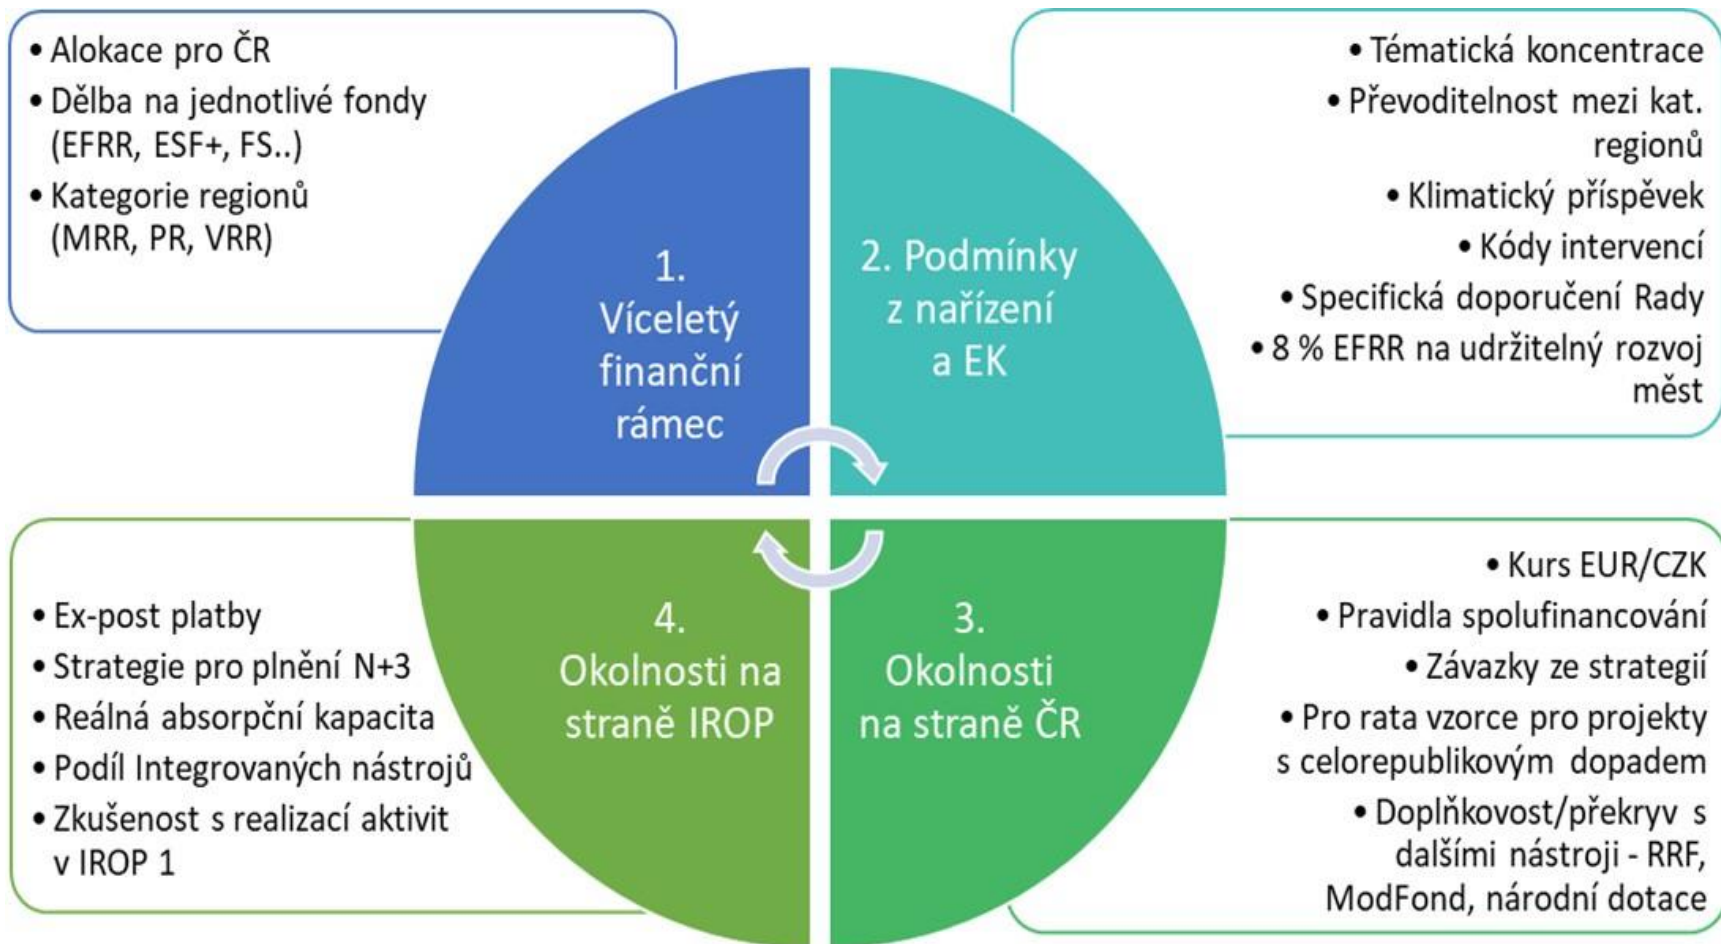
• Alokace pro ČR
• Dělba na jednotlivé fondy (EFRR, ESF+, FS..)
• Kategorie regionů (MRR, PR, VRR)

1. Víceletý finanční rámec

2. Podmínky z nařízení a EK

• Tématická koncentrace
• Převoditelnost mezi kat. regionů
• Klimatický příspěvek
• Kódy intervencí
• Specifická doporučení Rady
• 8 % EFRR na udržitelný rozvoj měst

• Ex-post platby
• Strategie pro plnění N+3
• Reálná absorpční kapacita
• Podíl Integrovaných nástrojů
• Zkušenost s realizací aktivit v IROP 1

4. Okolnosti na straně IROP

3. Okolnosti na straně ČR

• Kurs EUR/CZK
• Pravidla spolufinancování
• Závazky ze strategií
• Pro rata vzorce pro projekty s celorepublikovým dopadem
• Doplňkovost/překryv s dalšími nástroji - RRF, ModFond, národní dotace